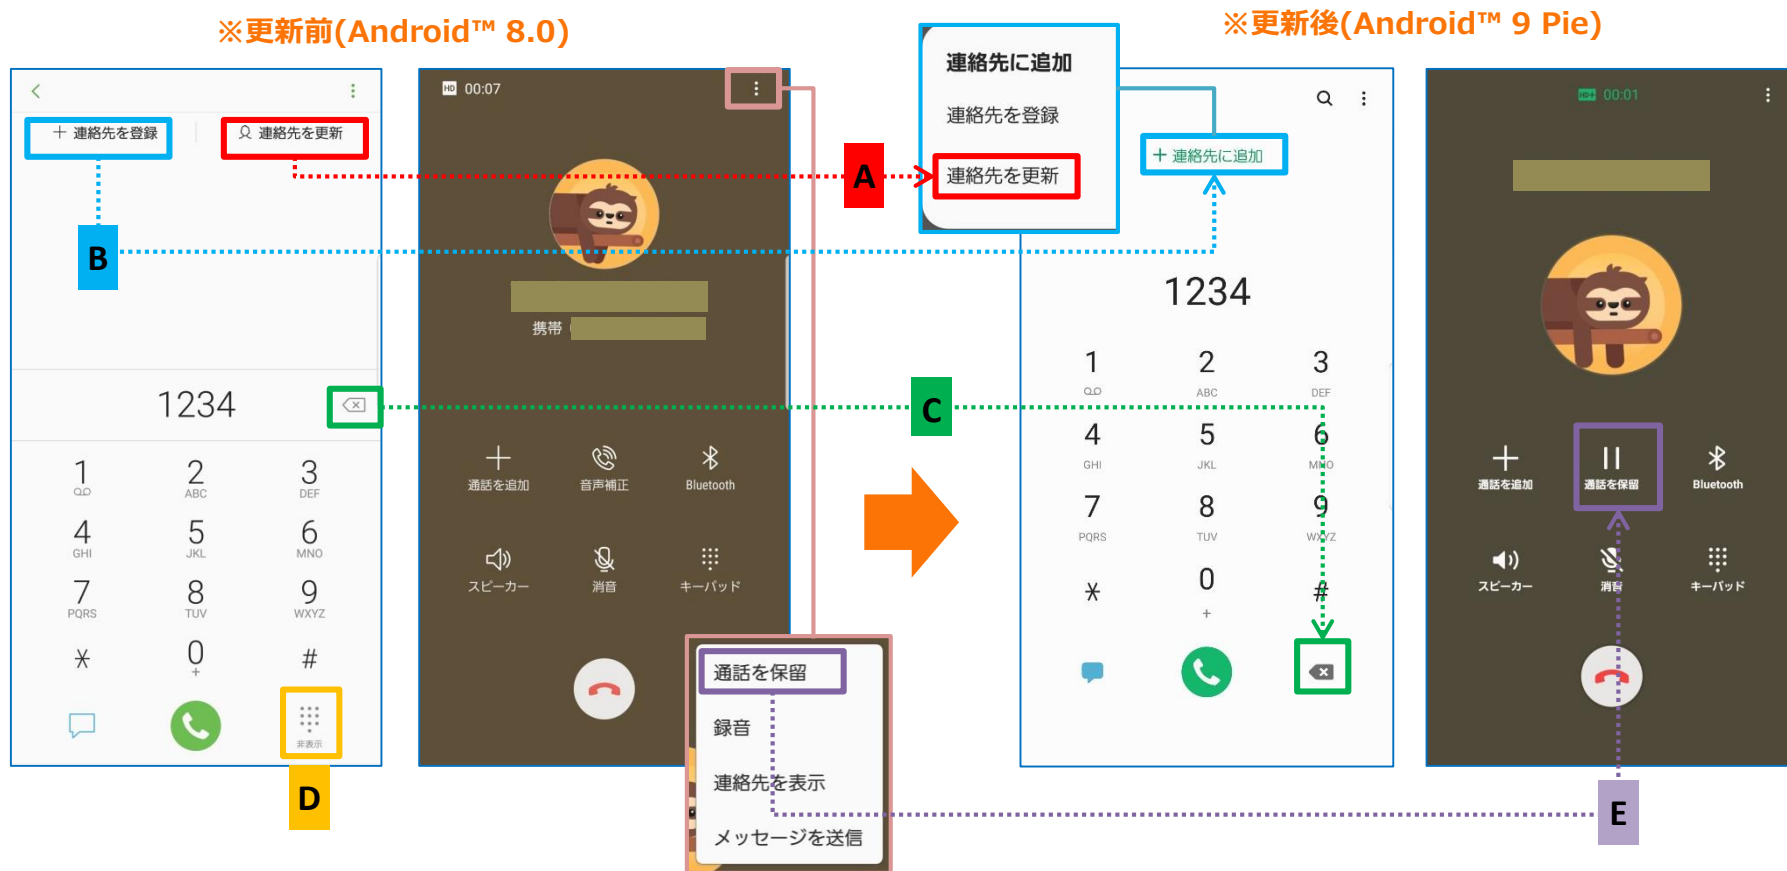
※更新前(Android™ 8.0)

＋ 連絡先を登録
連絡先を更新

B

1234

1
2 ABC
3 DEF
4 GHI
5 JKL
6 MNO
7 PQRS
8 TUV
9 WXYZ
＊
0 +
#

非表示

D

00:07

携帯

通話を追加
音声補正
Bluetooth
スピーカー
消音
キーパッド

通話を保留
録音
連絡先を表示
メッセージを送信

A

C

連絡先に追加
連絡先を登録
連絡先を更新

※更新後(Android™ 9 Pie)

＋ 連絡先に追加

1234

1
2 ABC
3 DEF
4 GHI
5 JKL
6 MNO
7 PQRS
8 TUV
9 WXYZ
＊
0 +
#

00:01

通話を追加
通話を保留
Bluetooth
スピーカー
消音
キーパッド

E